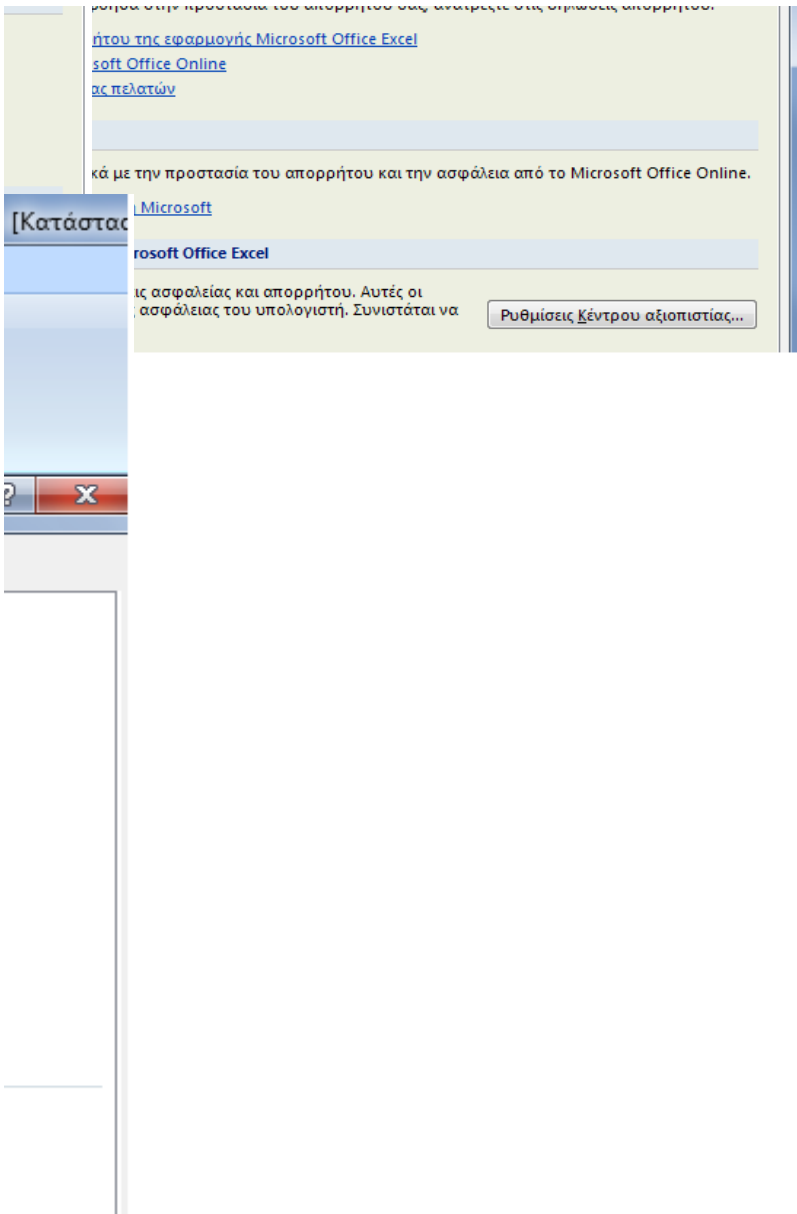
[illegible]
ήτου της εφαρμογής Microsoft Office Excel
soft Office Online
ας πελατών

κά με την προστασία του απορρήτου και την ασφάλεια από το Microsoft Office Online.

[Κατάστασ
ι Microsoft
rosoft Office Excel

ις ασφαλείας και απορρήτου. Αυτές οι
ασφάλειας του υπολογιστή. Συνιστάται να

Ρυθμίσεις Κέντρου αξιοπιστίας...

?
X